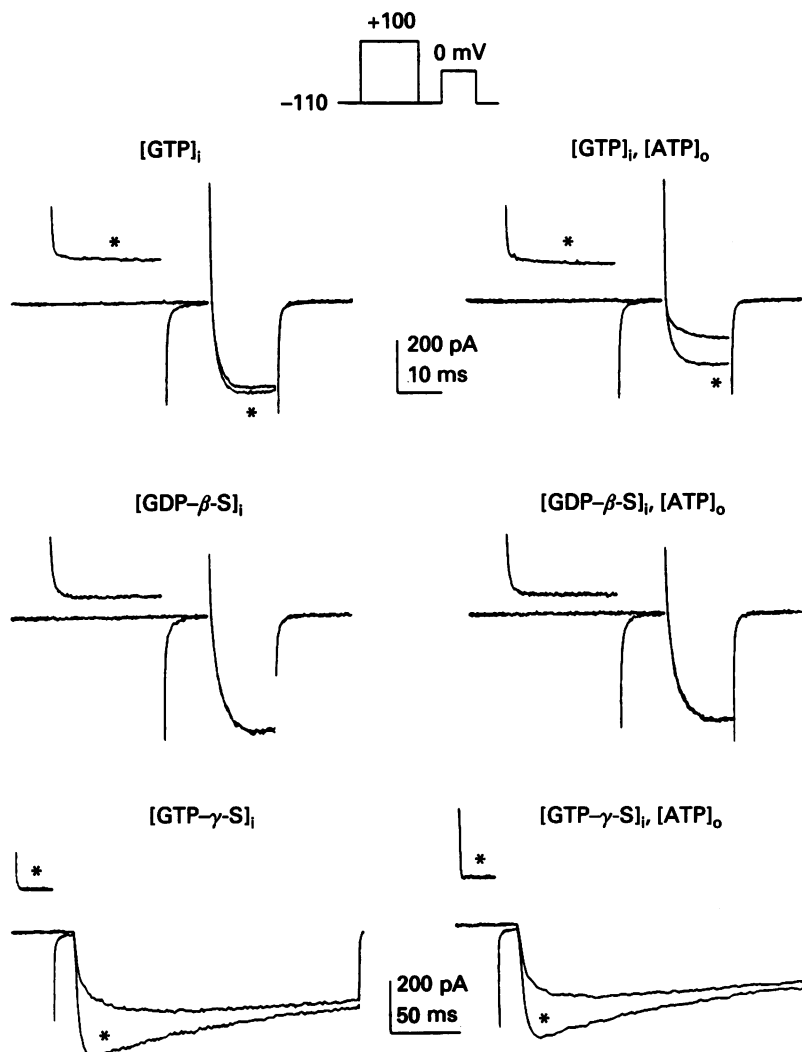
+100

0 mV

−110

$[GTP]_i$

$[GTP]_i$, $[ATP]_o$

*

*

*

*

200 pA
10 ms

$[GDP\text{–}\beta\text{-S}]_i$

$[GDP\text{–}\beta\text{-S}]_i$, $[ATP]_o$

$[GTP\text{–}\gamma\text{-S}]_i$

$[GTP\text{–}\gamma\text{-S}]_i$, $[ATP]_o$

*

*

*

*

200 pA
50 ms